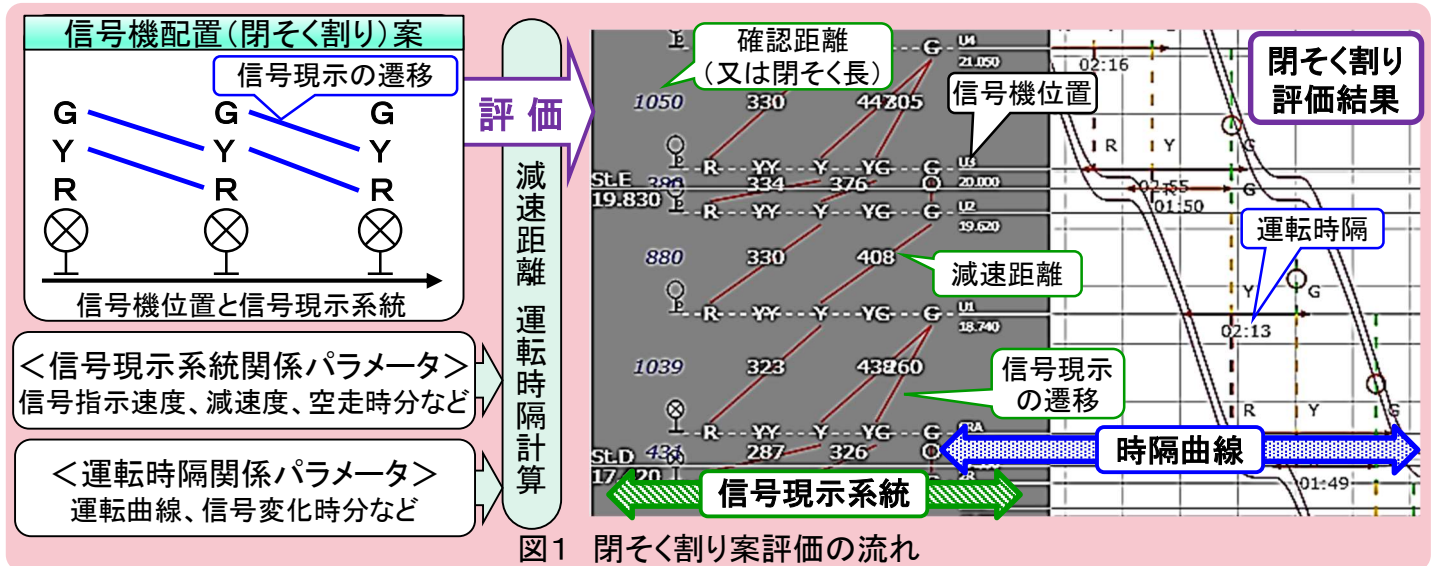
信号機配置（閉そく割り）案

信号現示の遷移

G G G
Y Y Y
R R R

信号機位置と信号現示系統

＜信号現示系統関係パラメータ＞
信号指示速度、減速度、空走時分など

＜運転時隔関係パラメータ＞
運転曲線、信号変化時分など

評 価

減速距離 運転時隔計算

確認距離
（又は閉そく長）

信号機位置

減速距離

信号現示
の遷移

運転時隔

閉そく割り
評価結果

時隔曲線

信号現示系統

U4 21.050
1050 330 442 205
U3 20.000
St.E 380 334 376
19.830
U2 19.620
880 330 408
U1 18.740
1039 323 438 260
St.D 434 287 326
17.420

R YY Y YG G

02:16
R Y G
02:55
01:50
Y G
02:13
R Y G
01:49

図1　閉そく割り案評価の流れ